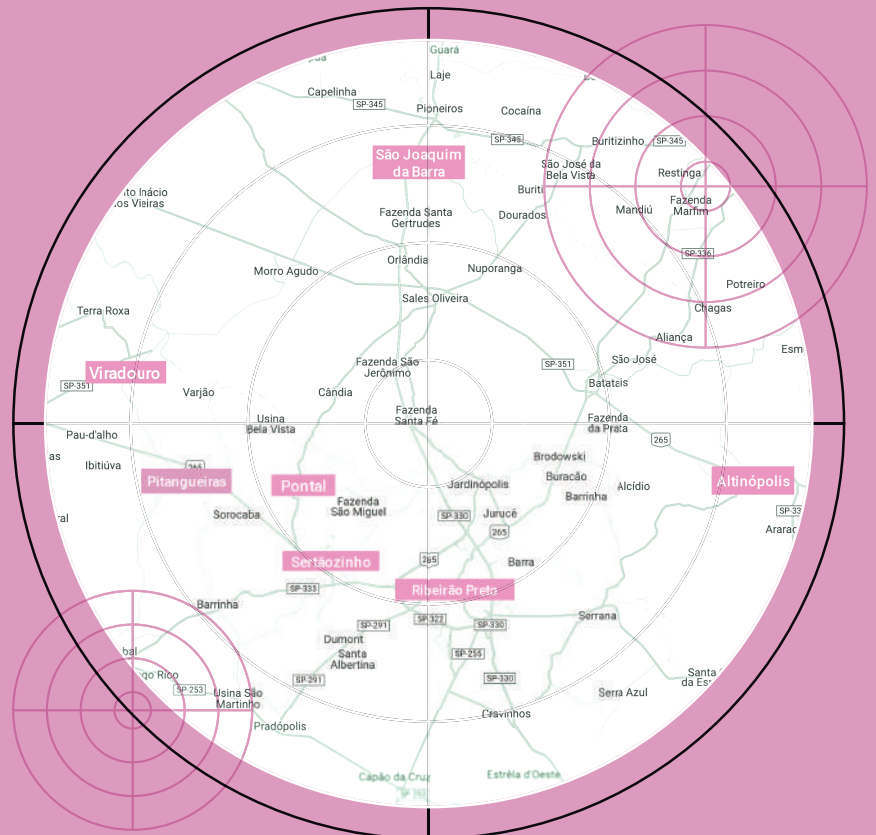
Guará
Pou
Laje
Capelinha
SP-345
Pioneiros
Cocaína
SP-345
Buritizinho
SP-345
São Joaquim da Barra
São José da Bela Vista
Restinga
Buriti
Fazenda Marfim
nto Inácio os Vieiras
Fazenda Santa Gertrudes
Dourados
Mandiú
SP-336
Orlândia
Morro Agudo
Nuporanga
Potreiro
Sales Oliveira
Chagas
Terra Roxa
Aliança
Esm
Fazenda São Jerônimo
SP-351
São José
Viradouro
SP-351
Varjão
Cândia
Batatais
Usina Bela Vista
Fazenda Santa Fé
Fazenda da Prata
Pau-d'alho
265
as
Ibitiúva
265
Brodowski
Pitangueiras
Pontal
Jardinópolis
Buracão
Altinópolis
Alcídio
Barrinha
Fazenda São Miguel
ral
Sorocaba
SP-330
Jurucê
SP-33
Ararac
265
Sertãozinho
265
Barra
SP-333
Ribeirão Preto
Barrinha
SP-291
SP-322
SP-330
Serrana
bal
Dumont
go Rico
Santa Albertina
SP-255
SP-253
SP-330
Santa da Es
SP-291
Usina São Martinho
Serra Azul
Pradópolis
Cravinhos
Capão da Cruz
Estréla d'Oeste
SP-253